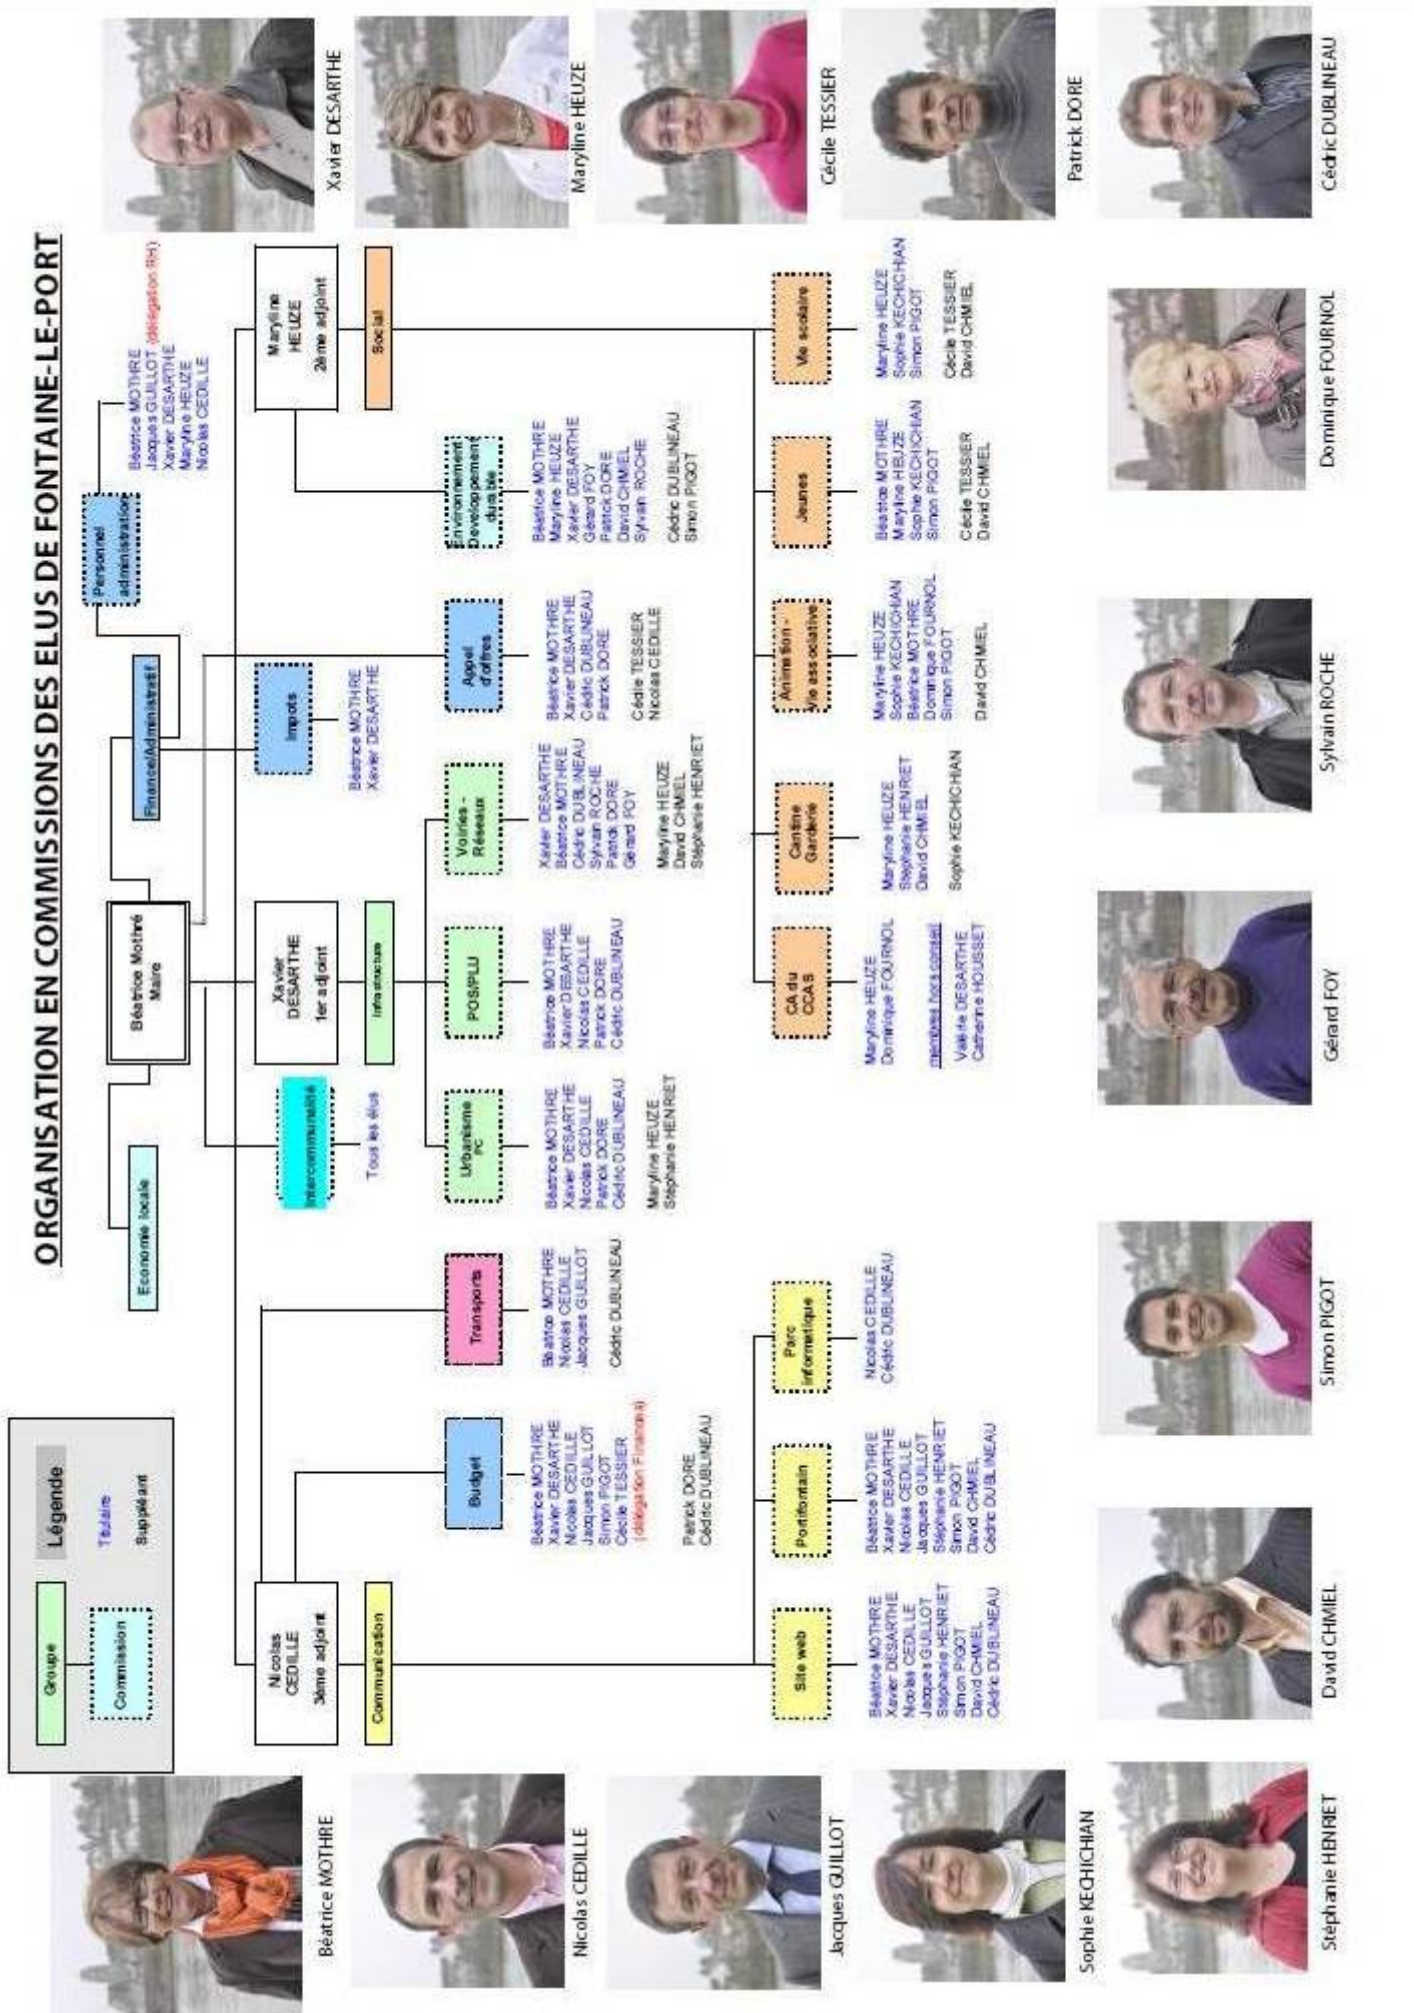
ORGANISATION EN COMMISSIONS DES ELUS DE FONTAINE-LE-PORT

Légende
Groupe
Commission
Titulaire
Suppléant

Béatrice Mothré
Maire

Economie locale

Finance/Administratif

Personnel administration
Béatrice MOTHRE
Jacques GUILLOT (délégation RH)
Xavier DESARTHE
Maryline HEUZE
Nicolas CEDILLE

Impots
Béatrice MOTHRE
Xavier DESARTHE

Intercommunalité
Tous les élus

Nicolas CEDILLE
3ème adjoint

Communication

Budget
Béatrice MOTHRE
Xavier DESARTHE
Nicolas CEDILLE
Jacques GUILLOT
Simon PIGOT
Cécile TESSIER
(délégation Finances)
Patrick DORE
Cédric DUBLINEAU

Transports
Béatrice MOTHRE
Nicolas CEDILLE
Jacques GUILLOT
Cédric DUBLINEAU

Site web
Béatrice MOTHRE
Xavier DESARTHE
Nicolas CEDILLE
Jacques GUILLOT
Stéphanie HENRIET
Simon PIGOT
David CHMIEL
Cédric DUBLINEAU

Portfontain
Béatrice MOTHRE
Xavier DESARTHE
Nicolas CEDILLE
Jacques GUILLOT
Stéphanie HENRIET
Simon PIGOT
David CHMIEL
Cédric DUBLINEAU

Parc informatique
Nicolas CEDILLE
Cédric DUBLINEAU

Xavier DESARTHE
1er adjoint

Infrastructure

Urbanisme PC
Béatrice MOTHRE
Xavier DESARTHE
Nicolas CEDILLE
Patrick DORE
Cédric DUBLINEAU
Maryline HEUZE
Stéphanie HENRIET

POS/PLU
Béatrice MOTHRE
Xavier DESARTHE
Nicolas CEDILLE
Patrick DORE
Cédric DUBLINEAU

Voiries - Réseaux
Xavier DESARTHE
Béatrice MOTHRE
Cédric DUBLINEAU
Sylvain ROCHE
Patrick DORE
Gérard FOY
Maryline HEUZE
David CHMIEL
Stéphanie HENRIET

Appel d'offres
Béatrice MOTHRE
Xavier DESARTHE
Cédric DUBLINEAU
Patrick DORE
Cécile TESSIER
Nicolas CEDILLE

Maryline HEUZE
2ème adjoint

Social

Environnement Développement durable
Béatrice MOTHRE
Maryline HEUZE
Xavier DESARTHE
Gérard FOY
Patrick DORE
David CHMIEL
Sylvain ROCHE
Cédric DUBLINEAU
Simon PIGOT

CA du CCAS
Maryline HEUZE
Dominique FOURNOL
membres hors conseil
Valérie DESARTHE
Catherine HOUSSET

Cantine Garderie
Maryline HEUZE
Stéphanie HENRIET
David CHMIEL
Sophie KECHICHIAN

Animation - vie associative
Maryline HEUZE
Sophie KECHICHIAN
Béatrice MOTHRE
Dominique FOURNOL
Simon PIGOT
David CHMIEL

Jeunes
Béatrice MOTHRE
Maryline HEUZE
Sophie KECHICHIAN
Simon PIGOT
Cécile TESSIER
David CHMIEL

Vie scolaire
Maryline HEUZE
Sophie KECHICHIAN
Simon PIGOT
Cécile TESSIER
David CHMIEL

Xavier DESARTHE
Maryline HEUZE
Cécile TESSIER
Patrick DORE
Cédric DUBLINEAU
Béatrice MOTHRE
Nicolas CEDILLE
Jacques GUILLOT
Sophie KECHICHIAN
Stéphanie HENRIET
David CHMIEL
Simon PIGOT
Gérard FOY
Sylvain ROCHE
Dominique FOURNOL